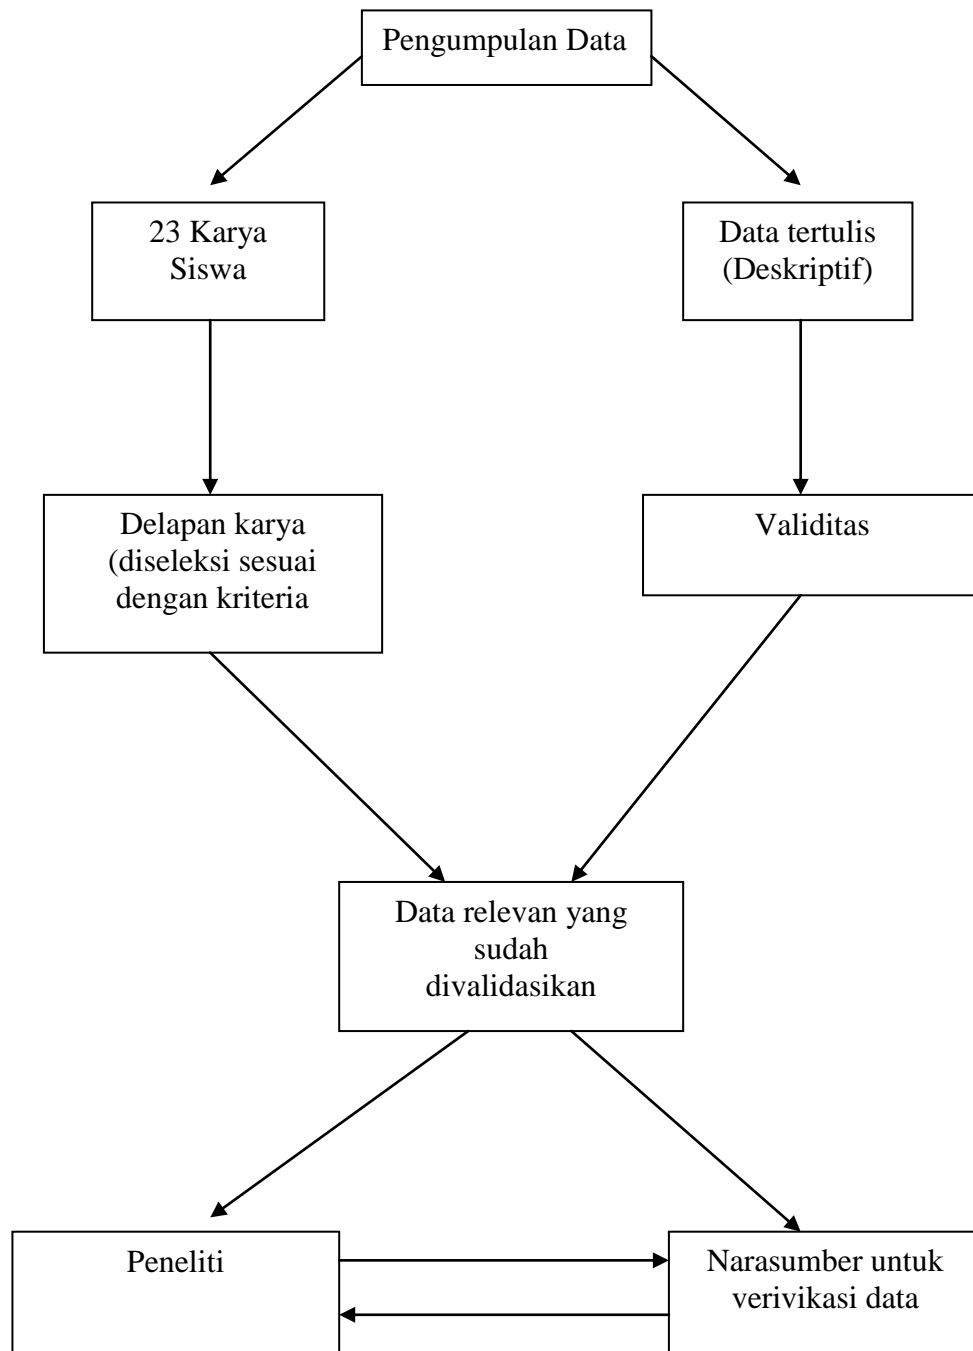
Pengumpulan Data

23 Karya Siswa

Data tertulis (Deskriptif)

Delapan karya (diseleksi sesuai dengan kriteria

Validitas

Data relevan yang sudah divalidasikan

Peneliti

Narasumber untuk verivikasi data